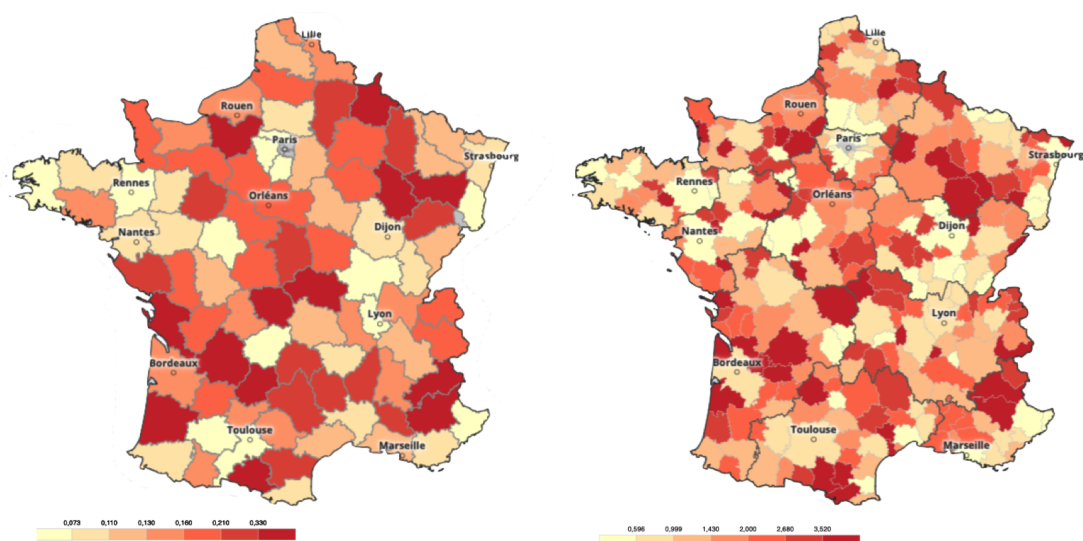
Lille
Rouen
Paris
Strasbourg
Rennes
Orléans
Nantes
Dijon
Lyon
Bordeaux
Toulouse
Marseille

0,073 0,110 0,130 0,160 0,210 0,330

Lille
Rouen
Paris
Strasbourg
Rennes
Orléans
Nantes
Dijon
Lyon
Bordeaux
Toulouse
Marseille

0,596 0,999 1,430 2,000 2,680 3,520